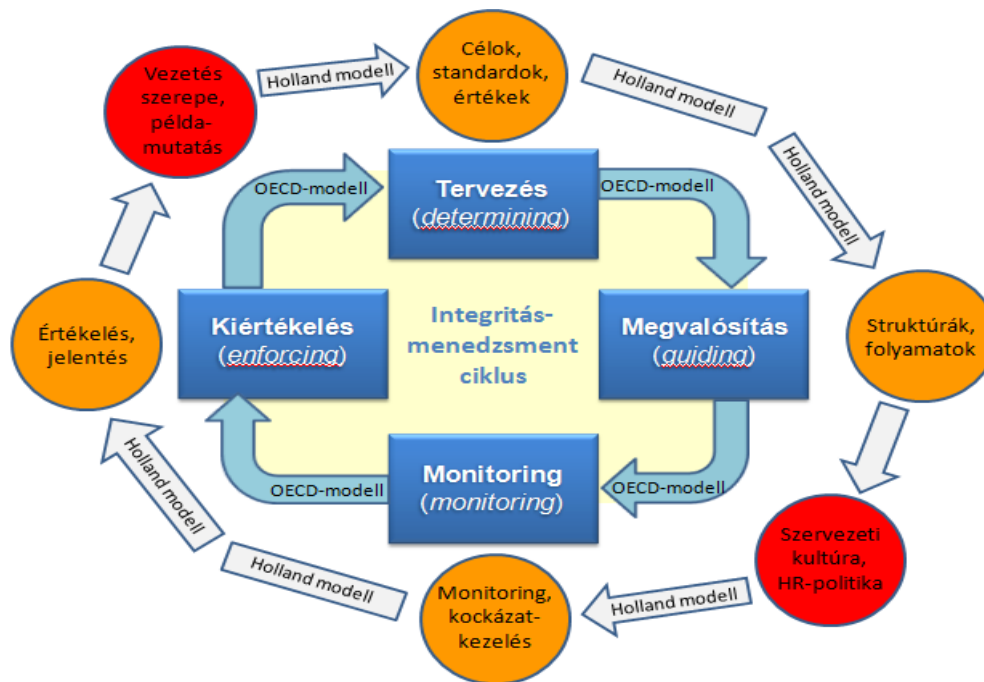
Vezetés szerepe, példamutatás

Holland modell

Célok, standardok, értékek

Holland modell

Holland modell

Struktúrák, folyamatok

Szervezeti kultúra, HR-politika

Holland modell

Monitoring, kockázatkezelés

Holland modell

Holland modell

Értékelés, jelentés

OECD-modell

Tervezés (determining)

OECD-modell

Kiértékelés (enforcing)

Integritásmenedzsment ciklus

Megvalósítás (guiding)

OECD-modell

Monitoring (monitoring)

OECD-modell